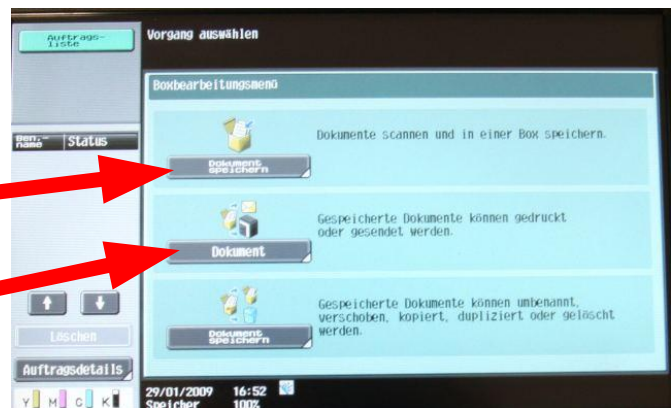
Auftrags-liste

Vorgang auswählen

Boxbearbeitungsmenü

Ben.-name | Status

Dokument speichern

Dokumente scannen und in einer Box speichern.

Dokument

Gespeicherte Dokumente können gedruckt oder gesendet werden.

Dokument speichern

Gespeicherte Dokumente können umbenannt, verschoben, kopiert, dupliziert oder gelöscht werden.

Löschen

Auftragsdetails

Y M C K

29/01/2009 16:52
Speicher 100%